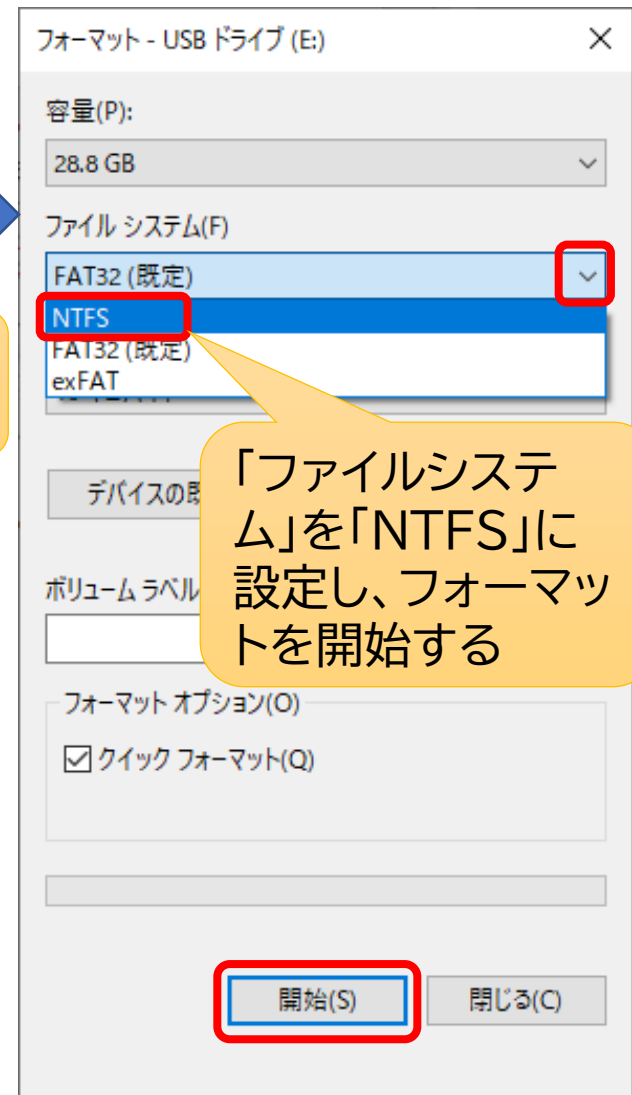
フォーマット - USB ドライブ (E:)

×

容量(P):

28.8 GB

ファイル システム(F)

FAT32 (既定)

NTFS

FAT32 (既定)

exFAT

デバイスの既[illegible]

「ファイルシステム」を「NTFS」に設定し、フォーマットを開始する

ボリューム ラベル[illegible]

フォーマット オプション(O)

クイック フォーマット(Q)

開始(S)

閉じる(C)